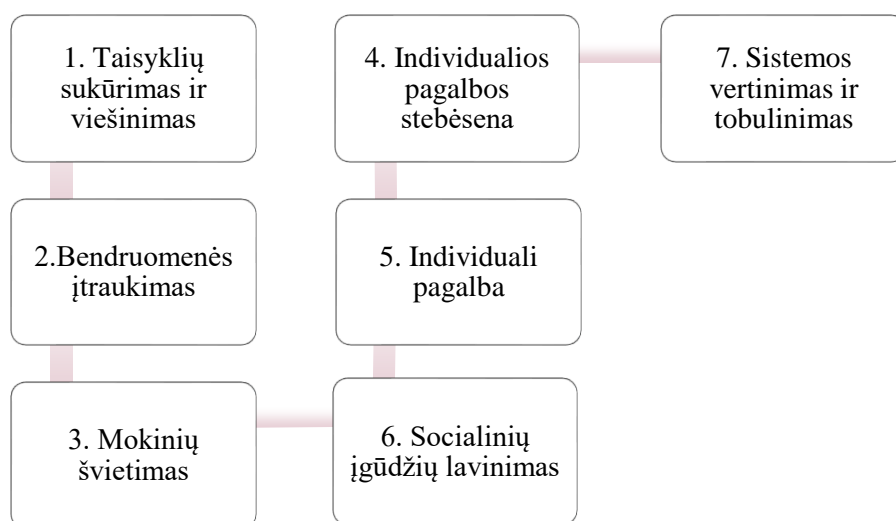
1. Taisyklių sukūrimas ir viešinimas

2.Bendruomenės įtraukimas

3. Mokinių švietimas

4. Individualios pagalbos stebėsena

5. Individuali pagalba

6. Socialinių įgūdžių lavinimas

7. Sistemos vertinimas ir tobulinimas